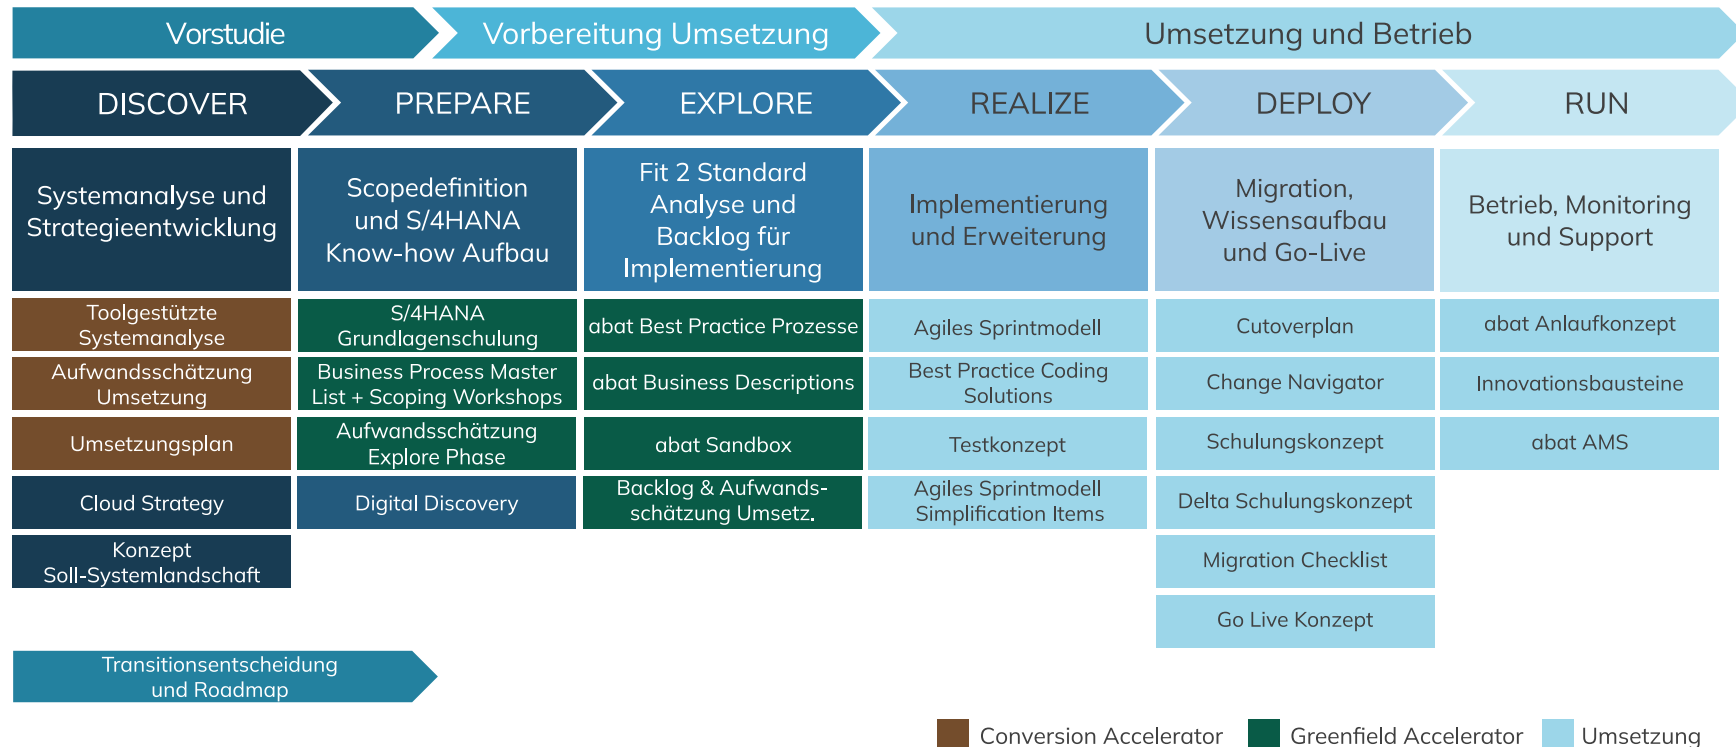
Vorstudie

Vorbereitung Umsetzung

Umsetzung und Betrieb

DISCOVER

PREPARE

EXPLORE

REALIZE

DEPLOY

RUN

Systemanalyse und Strategieentwicklung

Toolgestützte Systemanalyse

Aufwandsschätzung Umsetzung

Umsetzungsplan

Cloud Strategy

Konzept Soll-Systemlandschaft

Scopedefinition und S/4HANA Know-how Aufbau

S/4HANA Grundlagenschulung

Business Process Master List + Scoping Workshops

Aufwandsschätzung Explore Phase

Digital Discovery

Fit 2 Standard Analyse und Backlog für Implementierung

abat Best Practice Prozesse

abat Business Descriptions

abat Sandbox

Backlog & Aufwandsschätzung Umsetz.

Implementierung und Erweiterung

Agiles Sprintmodell

Best Practice Coding Solutions

Testkonzept

Agiles Sprintmodell Simplification Items

Migration, Wissensaufbau und Go-Live

Cutoverplan

Change Navigator

Schulungskonzept

Delta Schulungskonzept

Migration Checklist

Go Live Konzept

Betrieb, Monitoring und Support

abat Anlaufkonzept

Innovationsbausteine

abat AMS

Transitionsentscheidung und Roadmap

Conversion Accelerator

Greenfield Accelerator

Umsetzung